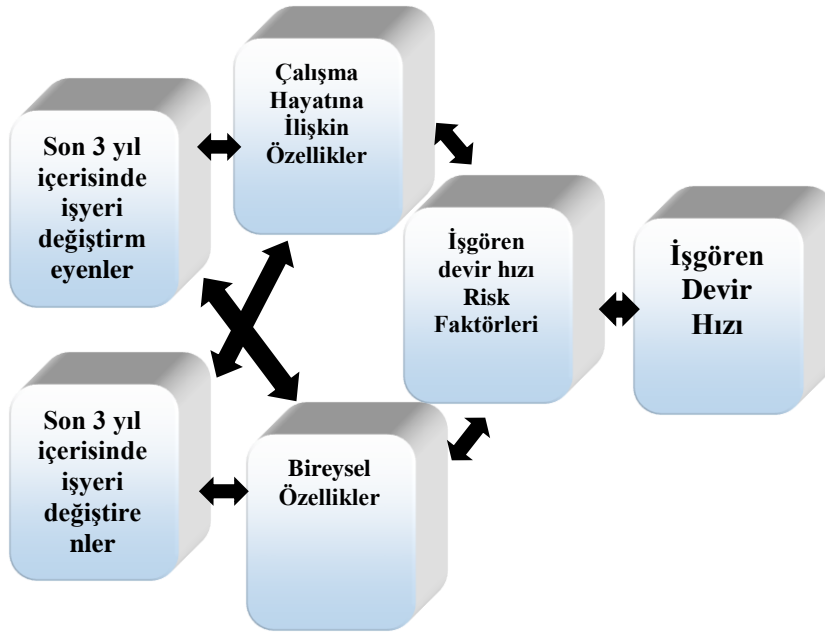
Çalışma Hayatına İlişkin Özellikler

Son 3 yıl içerisinde işyeri değiştirmeyenler

İşgören devir hızı Risk Faktörleri

İşgören Devir Hızı

Son 3 yıl içerisinde işyeri değiştirenler

Bireysel Özellikler